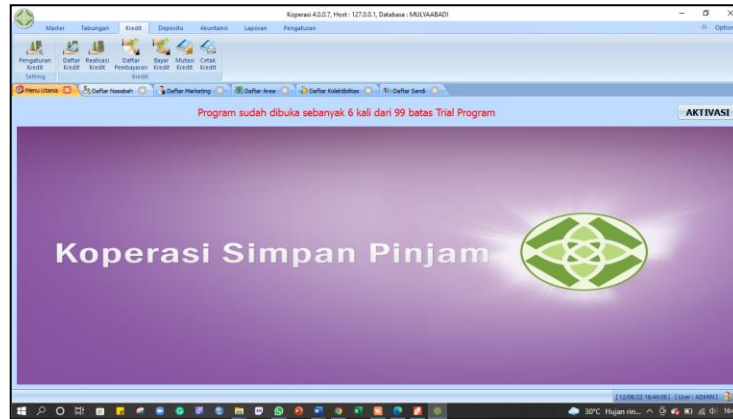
Koperasi 4.0.0.7, Host : 127.0.0.1, Database : MULYAABADI

Master Tabungan Kredit Deposito Akuntansi Laporan Pengaturan

Options

Pengaturan Kredit
Setting

Daftar Kredit
Realisasi Kredit
Daftar Pembayaran
Bayar Kredit
Mutasi Kredit
Cetak Kredit
Kredit

Menu Utama
Daftar Nasabah
Daftar Marketing
Daftar Area
Daftar Kolektibilitas
Daftar Sandi

Program sudah dibuka sebanyak 6 kali dari 99 batas Trial Program

AKTIVASI

Koperasi Simpan Pinjam

[12/06/22 16:44:08] [User : ADMIN]

30°C Hujan rin...